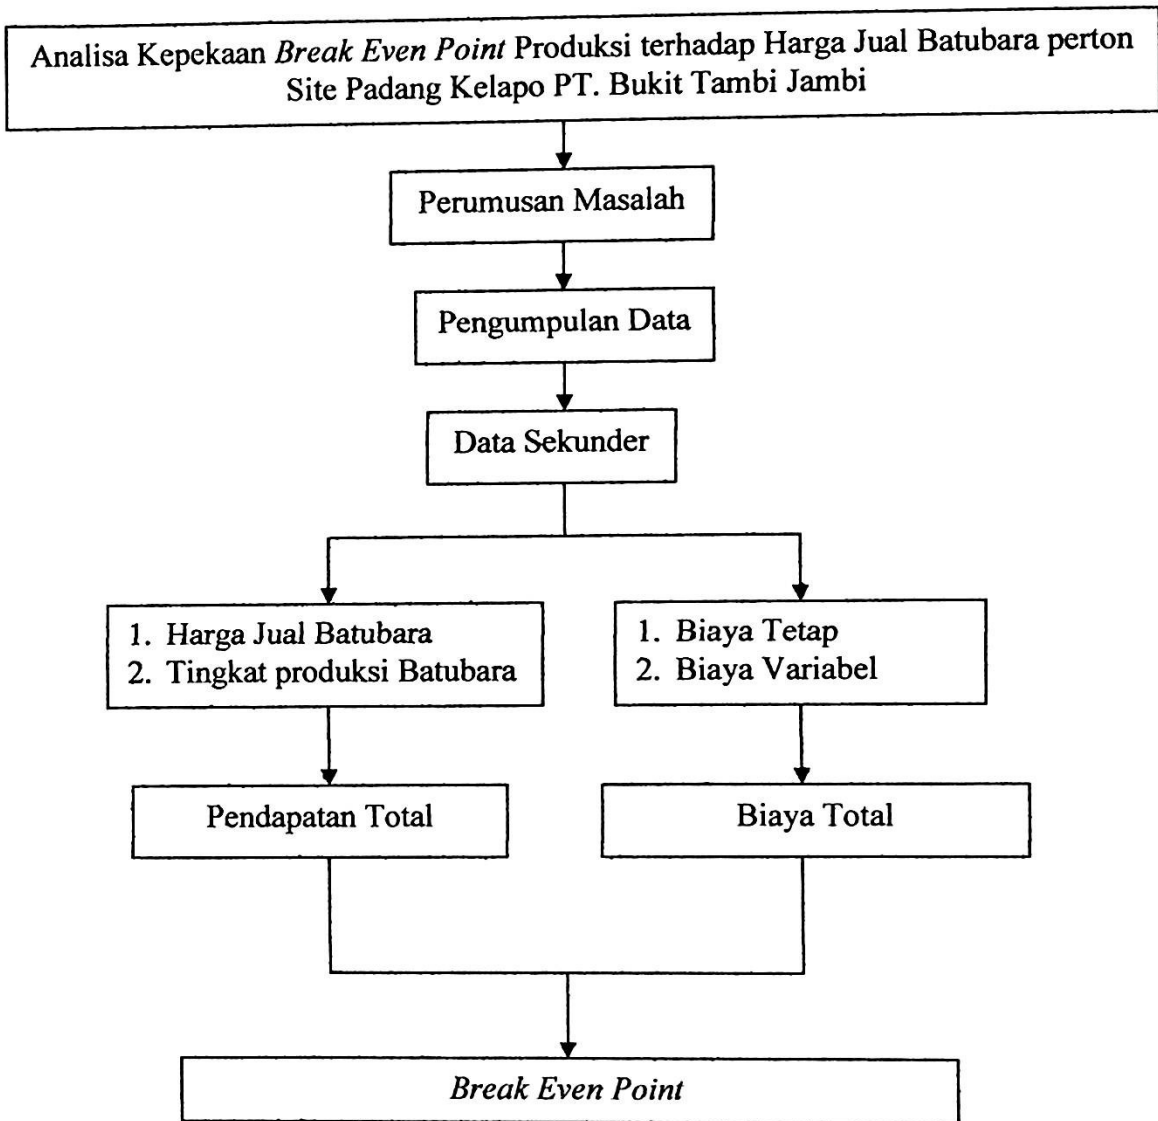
Analisa Kepekaan Break Even Point Produksi terhadap Harga Jual Batubara perton Site Padang Kelapo PT. Bukit Tambi Jambi

Perumusan Masalah

Pengumpulan Data

Data Sekunder

1. Harga Jual Batubara
2. Tingkat produksi Batubara

1. Biaya Tetap
2. Biaya Variabel

Pendapatan Total

Biaya Total

Break Even Point